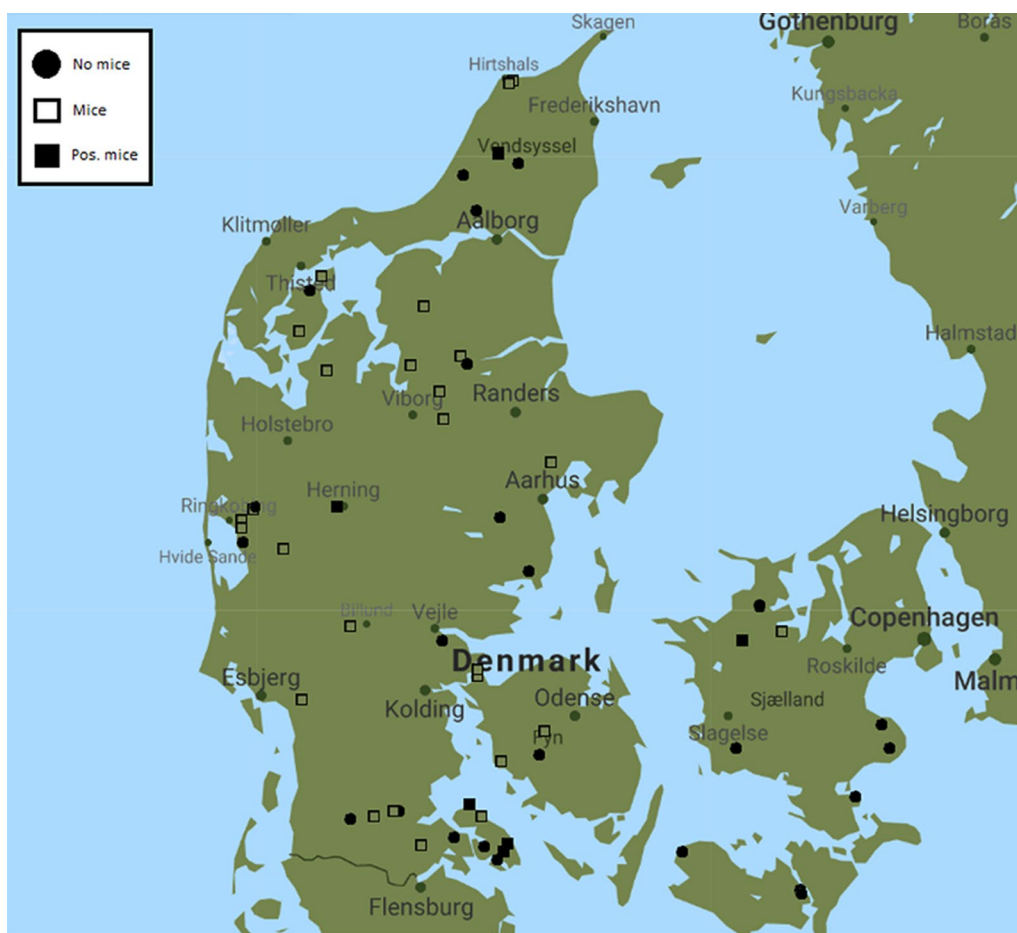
No mice
Mice
Pos. mice

Skagen
Gothenburg
Borås
Hirtshals
Frederikshavn
Kungsbacka
Vendsyssel
Klitmøller
Aalborg
Varberg
Thisted
Halmstad
Randers
Viborg
Holstebro
Aarhus
Herning
Ringkøbing
Helsingborg
Hvide Sande
Billund
Vejle
Copenhagen
Denmark
Roskilde
Esbjerg
Odense
Malm
Sjælland
Kolding
Fyn
Slagelse
Flensburg